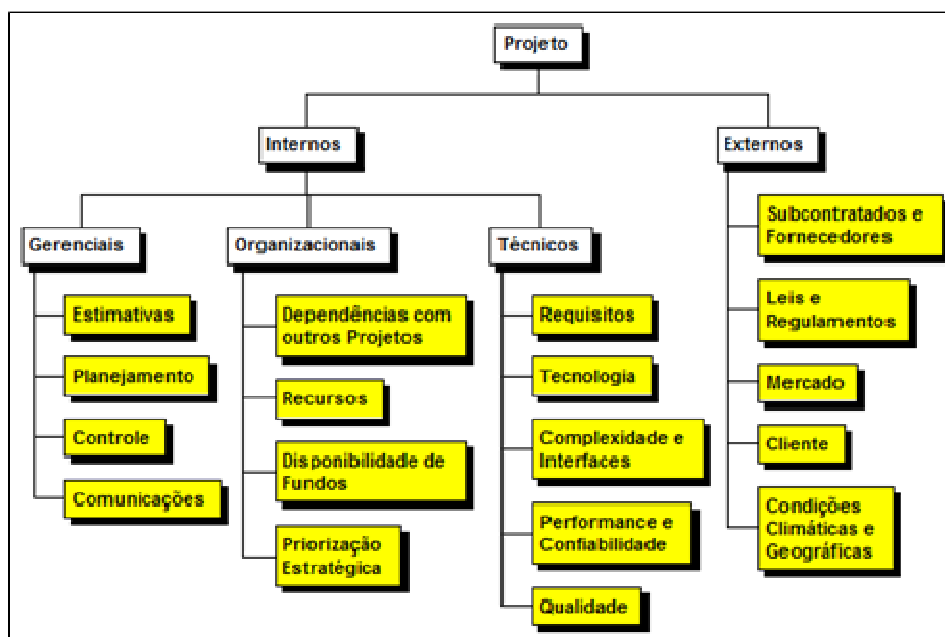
Projeto

Internos

Externos

Gerenciais

Estimativas

Planejamento

Controle

Comunicações

Organizacionais

Dependências com outros Projetos

Recursos

Disponibilidade de Fundos

Priorização Estratégica

Técnicos

Requisitos

Tecnologia

Complexidade e Interfaces

Performance e Confiabilidade

Qualidade

Subcontratados e Fornecedores

Leis e Regulamentos

Mercado

Cliente

Condições Climáticas e Geográficas